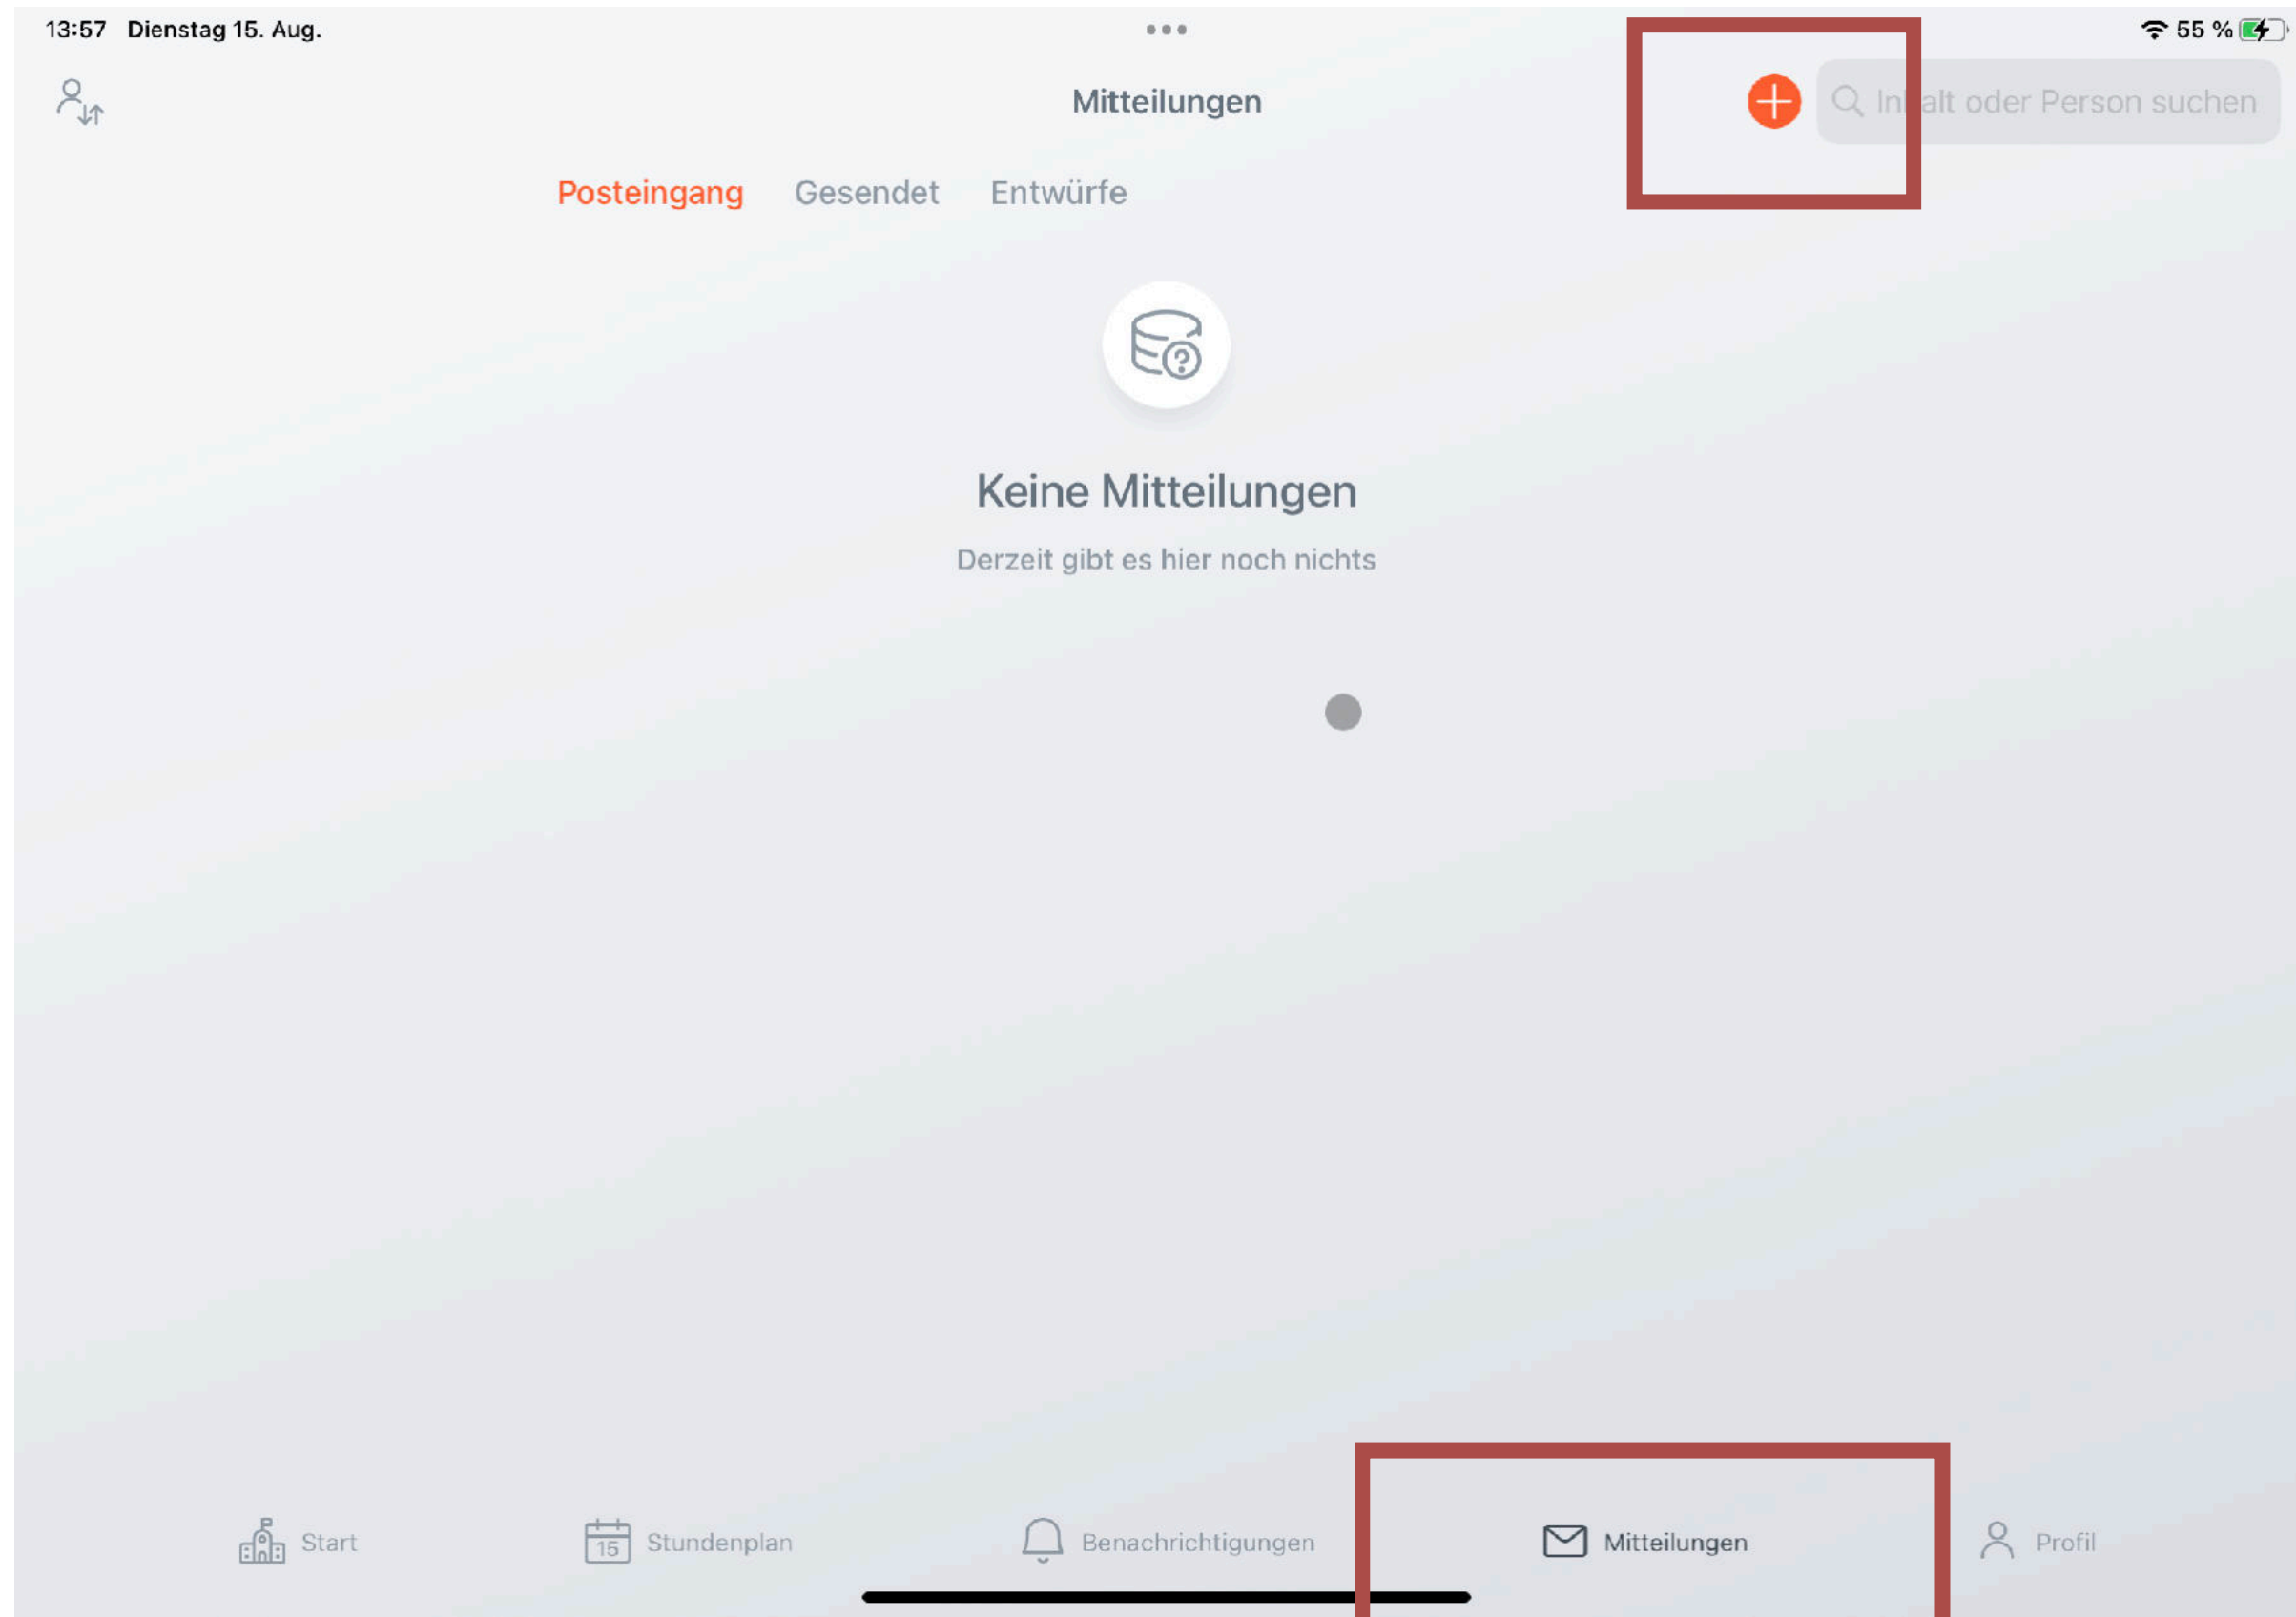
13:57 Dienstag 15. Aug.

55 %

Mitteilungen

In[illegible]alt oder Person suchen

Posteingang Gesendet Entwürfe

Keine Mitteilungen

Derzeit gibt es hier noch nichts

Start 15 Stundenplan Benachrichtigungen Mitteilungen Profil